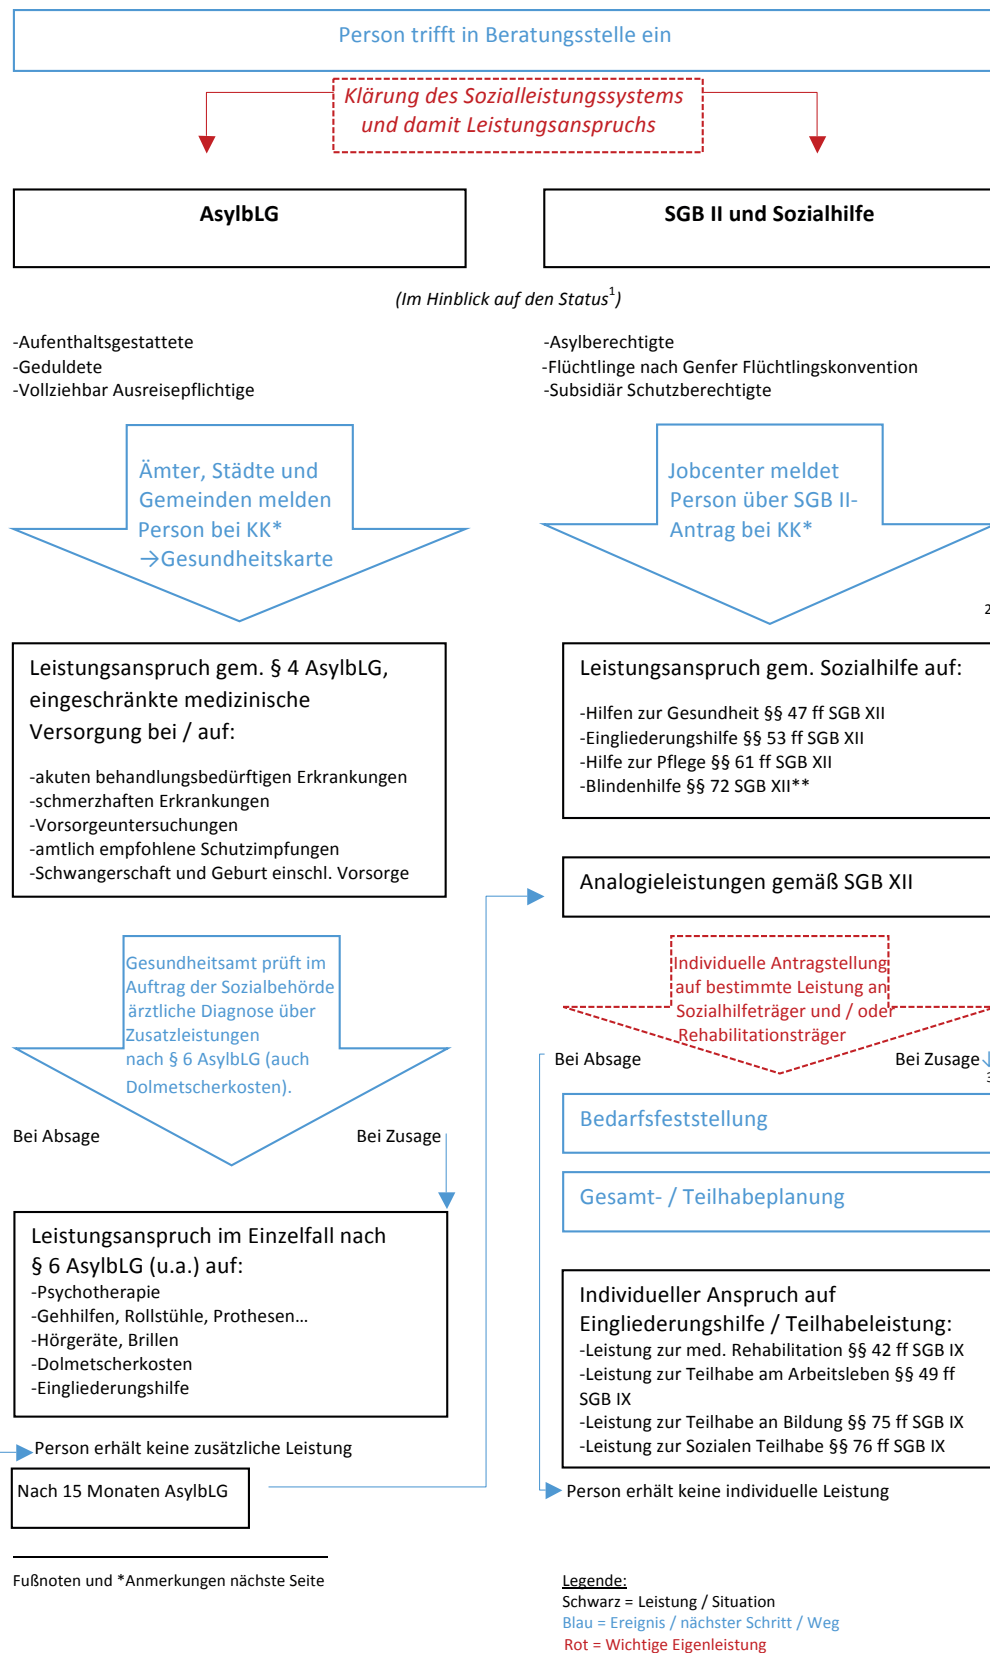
Person trifft in Beratungsstelle ein

Klärung des Sozialleistungssystems und damit Leistungsanspruchs

AsylbLG

SGB II und Sozialhilfe

(Im Hinblick auf den Status$^1$)

-Aufenthaltsgestattete
-Geduldete
-Vollziehbar Ausreisepflichtige

-Asylberechtigte
-Flüchtlinge nach Genfer Flüchtlingskonvention
-Subsidiär Schutzberechtigte

Ämter, Städte und Gemeinden melden Person bei KK*
→Gesundheitskarte

Jobcenter meldet Person über SGB II-Antrag bei KK*

2

Leistungsanspruch gem. § 4 AsylbLG, eingeschränkte medizinische Versorgung bei / auf:

-akuten behandlungsbedürftigen Erkrankungen
-schmerzhaften Erkrankungen
-Vorsorgeuntersuchungen
-amtlich empfohlene Schutzimpfungen
-Schwangerschaft und Geburt einschl. Vorsorge

Leistungsanspruch gem. Sozialhilfe auf:

-Hilfen zur Gesundheit §§ 47 ff SGB XII
-Eingliederungshilfe §§ 53 ff SGB XII
-Hilfe zur Pflege §§ 61 ff SGB XII
-Blindenhilfe §§ 72 SGB XII**

Analogieleistungen gemäß SGB XII

Gesundheitsamt prüft im Auftrag der Sozialbehörde ärztliche Diagnose über Zusatzleistungen nach § 6 AsylbLG (auch Dolmetscherkosten).

Individuelle Antragstellung auf bestimmte Leistung an Sozialhilfeträger und / oder Rehabilitationsträger

Bei Absage

Bei Zusage

3

Bei Absage

Bei Zusage

Bedarfsfeststellung

Gesamt- / Teilhabeplanung

Leistungsanspruch im Einzelfall nach § 6 AsylbLG (u.a.) auf:
-Psychotherapie
-Gehhilfen, Rollstühle, Prothesen…
-Hörgeräte, Brillen
-Dolmetscherkosten
-Eingliederungshilfe

Individueller Anspruch auf Eingliederungshilfe / Teilhabeleistung:
-Leistung zur med. Rehabilitation §§ 42 ff SGB IX
-Leistung zur Teilhabe am Arbeitsleben §§ 49 ff SGB IX
-Leistung zur Teilhabe an Bildung §§ 75 ff SGB IX
-Leistung zur Sozialen Teilhabe §§ 76 ff SGB IX

Person erhält keine zusätzliche Leistung

Nach 15 Monaten AsylbLG

Person erhält keine individuelle Leistung

Fußnoten und *Anmerkungen nächste Seite

Legende:
Schwarz = Leistung / Situation
Blau = Ereignis / nächster Schritt / Weg
Rot = Wichtige Eigenleistung